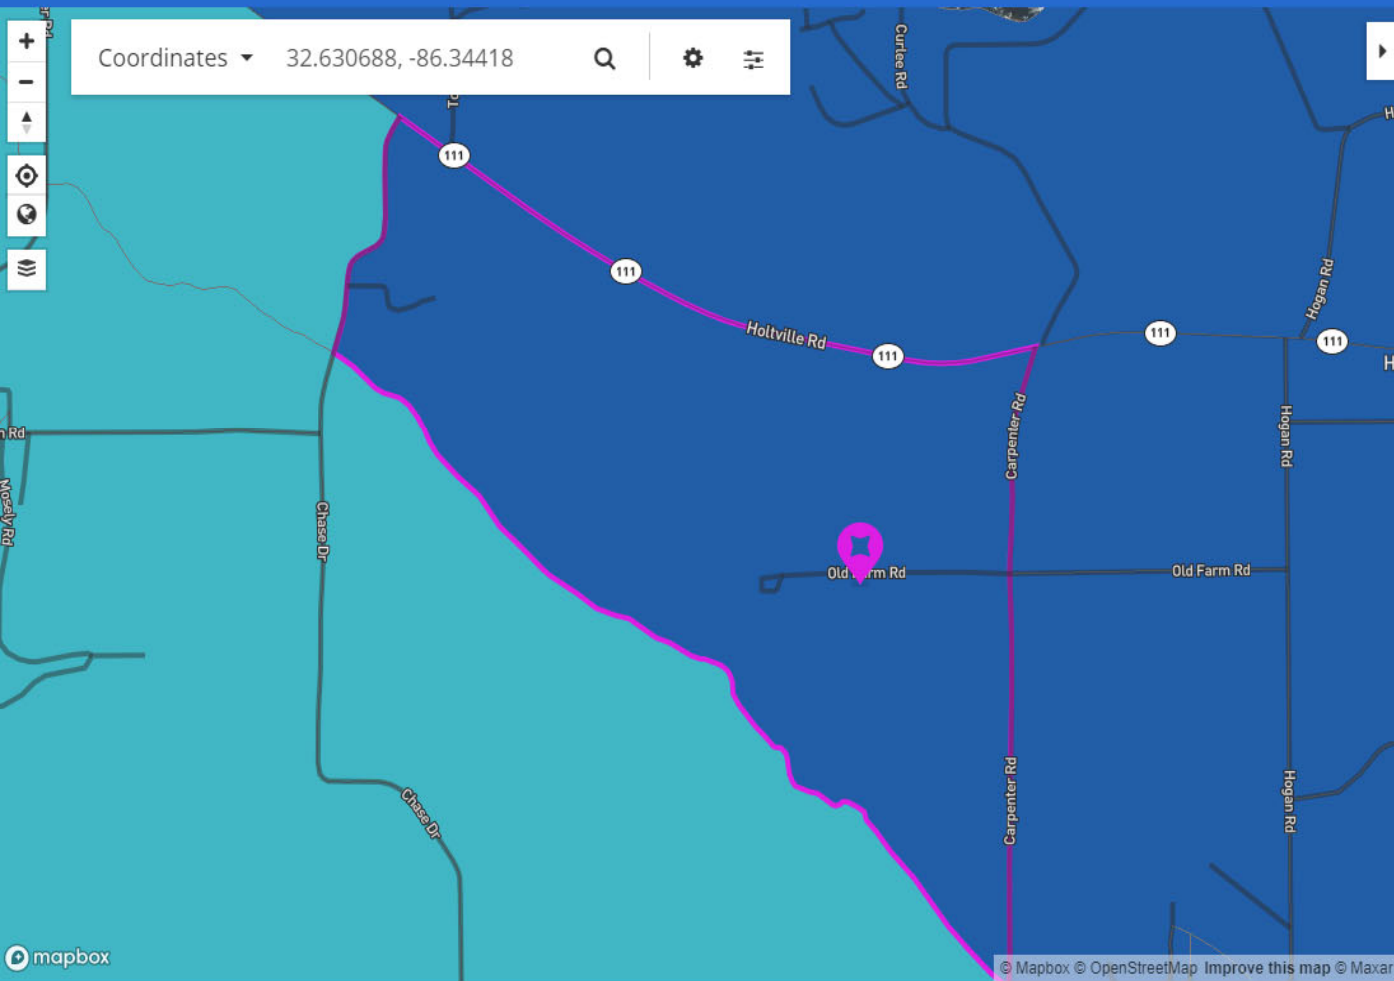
Coordinates 32.630688, -86.34418

+
−

111
111
Holtville Rd
111
111
111
Curlee Rd
Hogan Rd
Hogan Rd
Hogan Rd
Carpenter Rd
Carpenter Rd
Old Farm Rd
Old Farm Rd
Chase Dr
Chase Dr
Mosely Rd
n Rd

mapbox
© Mapbox © OpenStreetMap Improve this map © Maxar